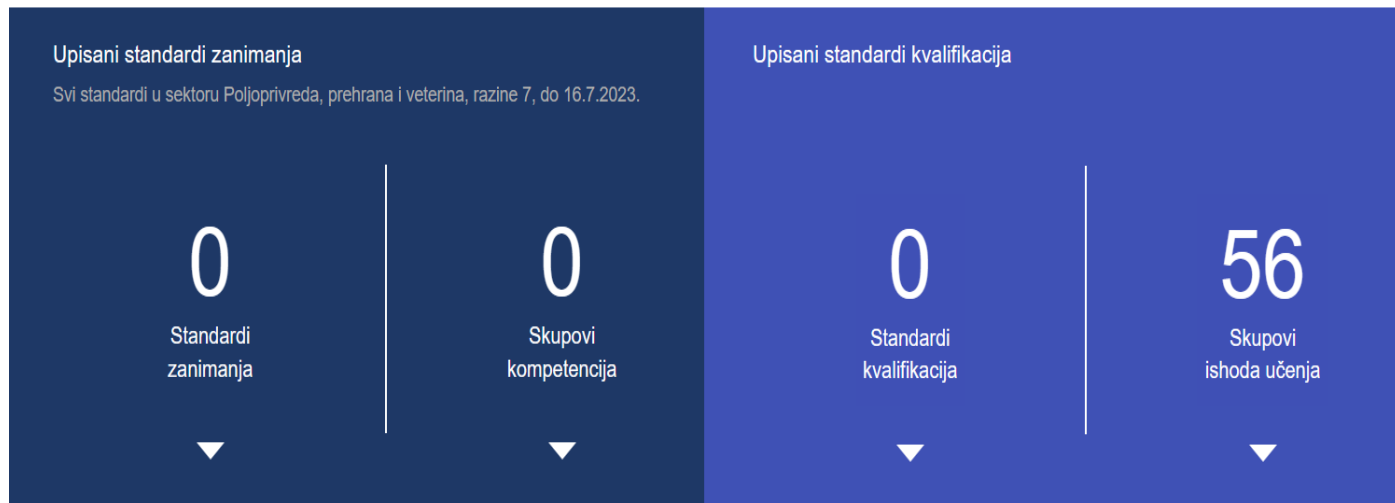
Upisani standardi zanimanja

Svi standardi u sektoru Poljoprivreda, prehrana i veterina, razine 7, do 16.7.2023.

0
Standardi zanimanja

0
Skupovi kompetencija

Upisani standardi kvalifikacija

0
Standardi kvalifikacija

56
Skupovi ishoda učenja